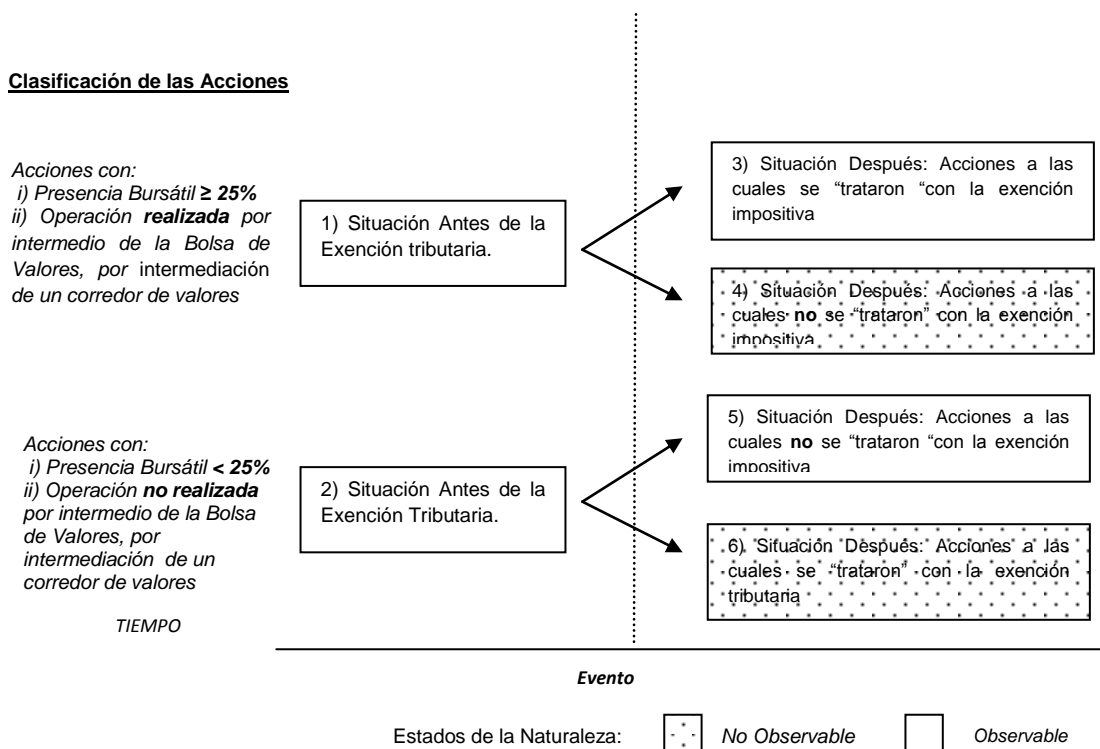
Clasificación de las Acciones

Acciones con:
i) Presencia Bursátil ≥ 25%
ii) Operación realizada por intermedio de la Bolsa de Valores, por intermediación de un corredor de valores

1) Situación Antes de la Exención tributaria.

3) Situación Después: Acciones a las cuales se "trataron "con la exención impositiva

4) Situación Después: Acciones a las cuales no se "trataron" con la exención impositiva

Acciones con:
i) Presencia Bursátil < 25%
ii) Operación no realizada por intermedio de la Bolsa de Valores, por intermediación de un corredor de valores

2) Situación Antes de la Exención Tributaria.

5) Situación Después: Acciones a las cuales no se "trataron "con la exención impositiva

6) Situación Después: Acciones a las cuales se "trataron" con la exención tributaria

TIEMPO

Evento

Estados de la Naturaleza: No Observable Observable